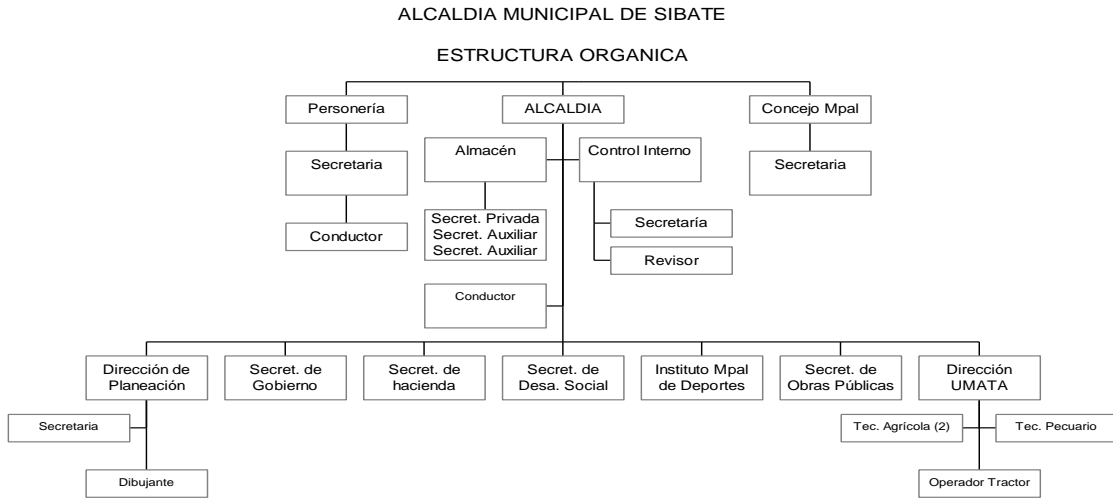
ALCALDIA MUNICIPAL DE SIBATE

ESTRUCTURA ORGANICA

Personería

ALCALDIA

Concejo Mpal

Secretaria

Almacén

Control Interno

Secretaria

Conductor

Secret. Privada
Secret. Auxiliar
Secret. Auxiliar

Secretaría

Revisor

Conductor

Dirección de Planeación

Secret. de Gobierno

Secret. de hacienda

Secret. de Desa. Social

Instituto Mpal de Deportes

Secret. de Obras Públicas

Dirección UMATA

Secretaria

Dibujante

Tec. Agrícola (2)

Tec. Pecuario

Operador Tractor